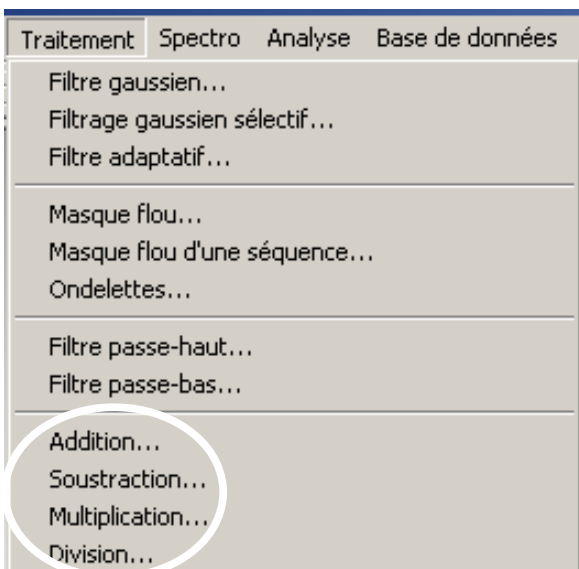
Traitement Spectro Analyse Base de données

Filtre gaussien...
Filtrage gaussien sélectif...
Filtre adaptatif...

Masque flou...
Masque flou d'une séquence...
Ondelettes...

Filtre passe-haut...
Filtre passe-bas...

Addition...
Soustraction...
Multiplication...
Division...